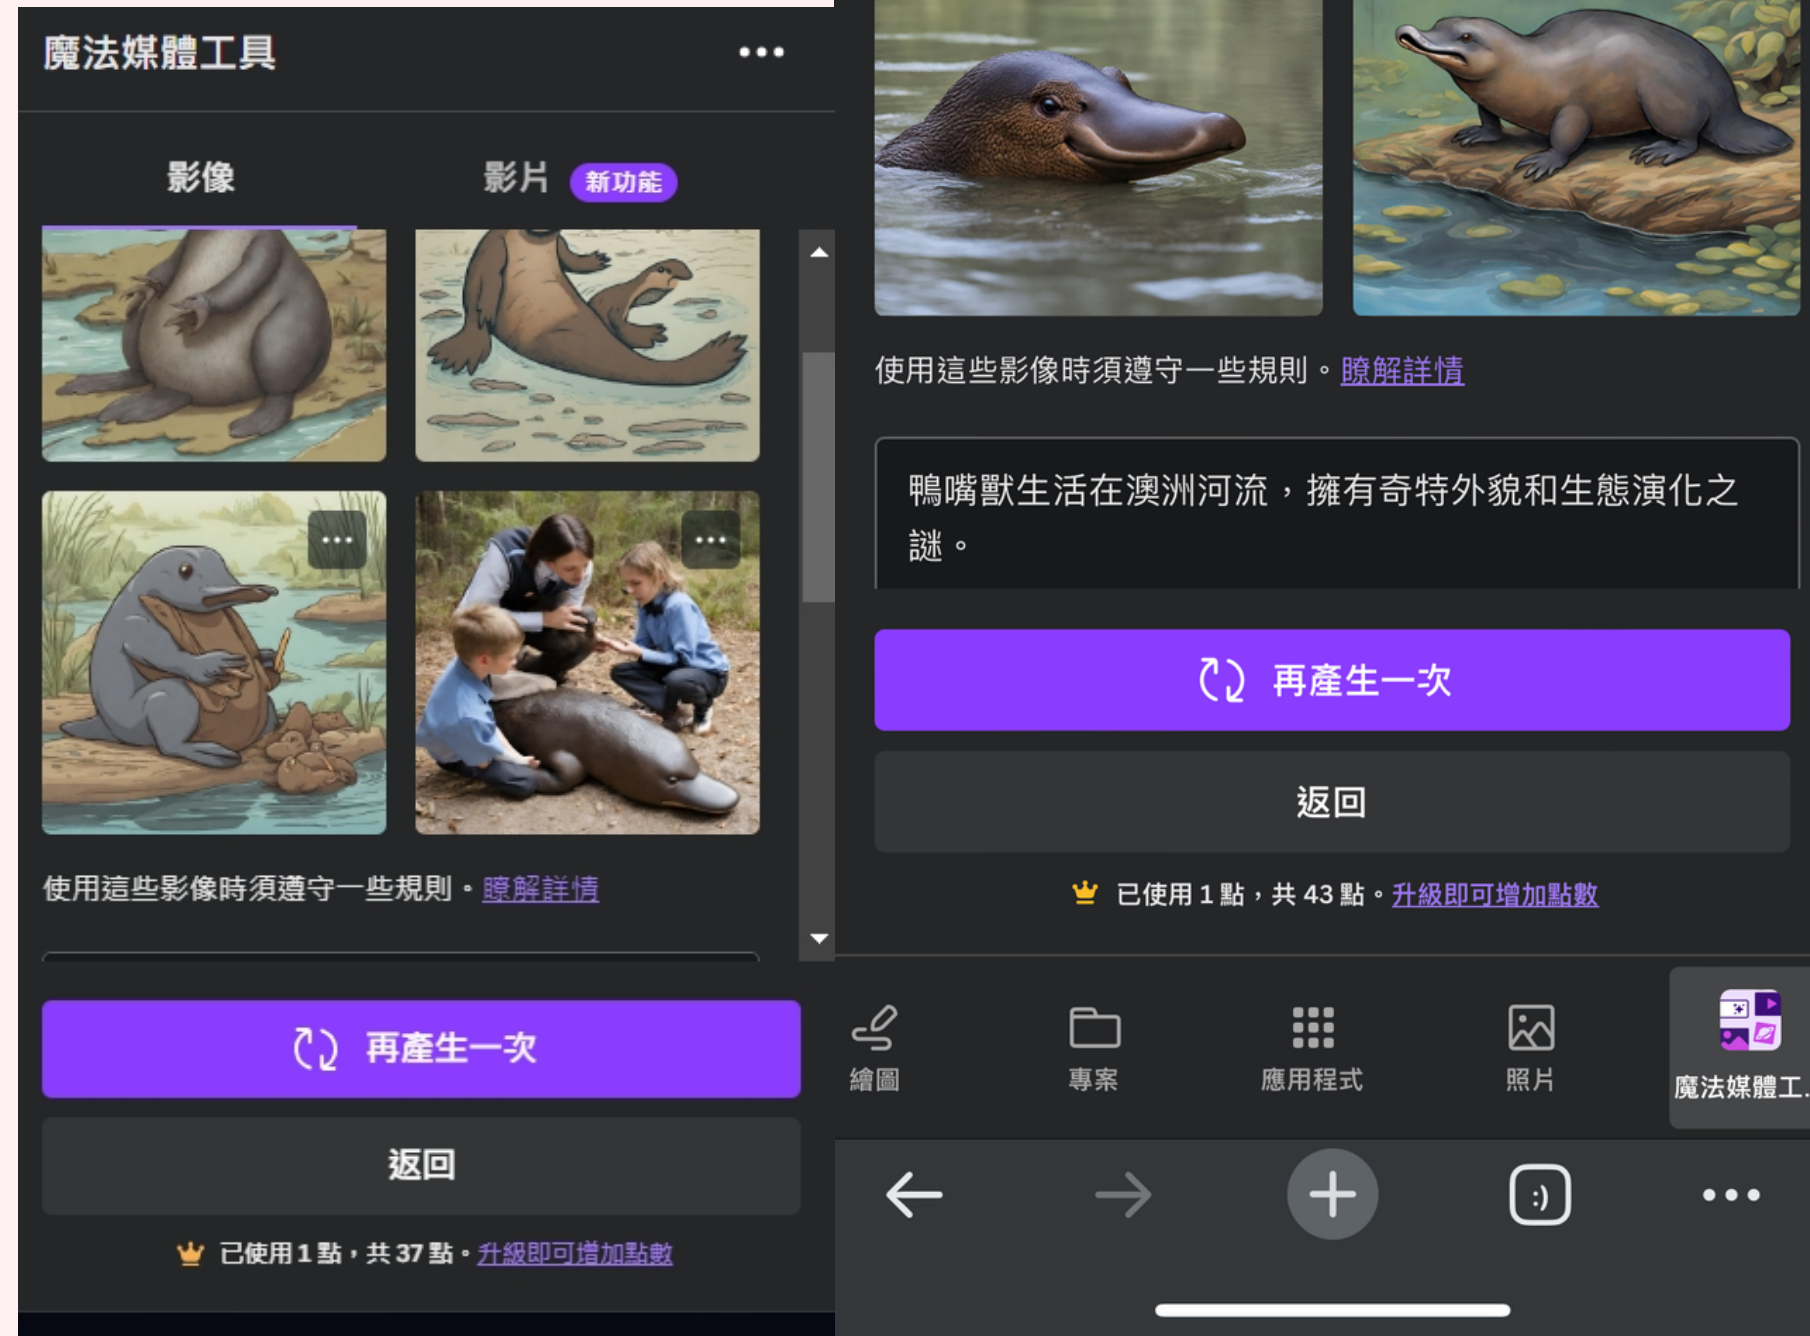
魔法媒體工具 •••

影像 影片 新功能

•••

•••

使用這些影像時須遵守一些規則。瞭解詳情

再產生一次

返回

已使用 1 點，共 37 點。升級即可增加點數

使用這些影像時須遵守一些規則。瞭解詳情

鴨嘴獸生活在澳洲河流，擁有奇特外貌和生態演化之謎。

再產生一次

返回

已使用 1 點，共 43 點。升級即可增加點數

繪圖 專案 應用程式 照片 魔法媒體工.

:)

•••